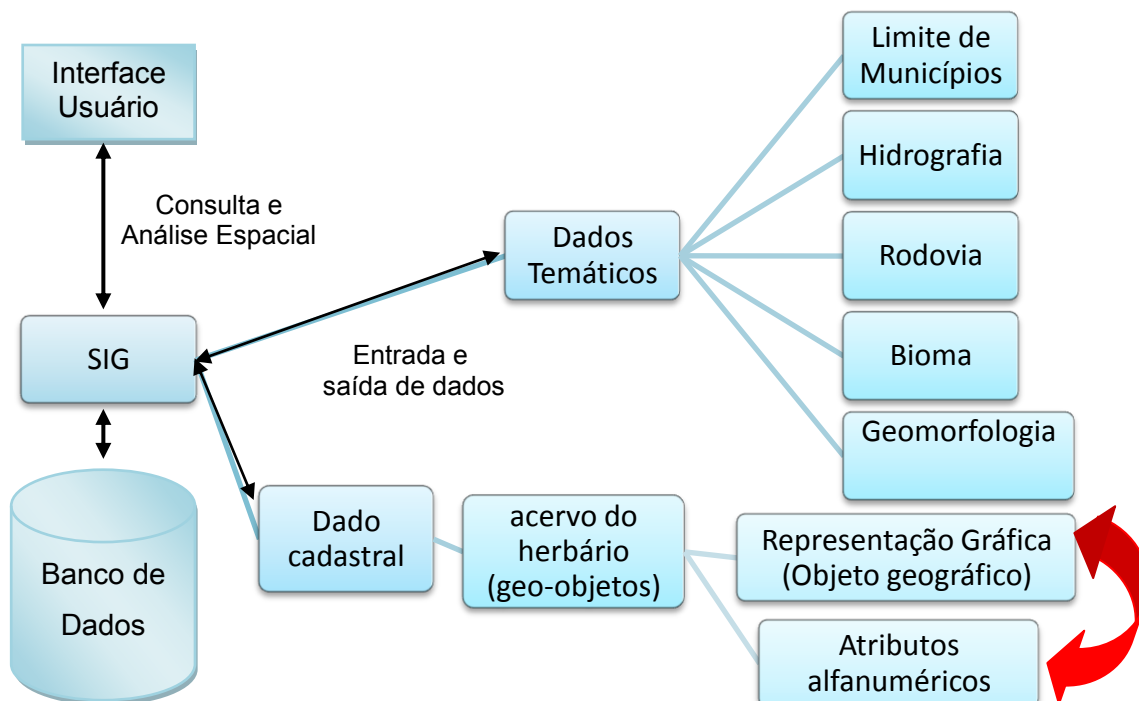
Interface Usuário

Consulta e Análise Espacial

SIG

Banco de Dados

Entrada e saída de dados

Dados Temáticos

Limite de Municípios

Hidrografia

Rodovia

Bioma

Geomorfologia

Dado cadastral

acervo do herbário (geo-objetos)

Representação Gráfica (Objeto geográfico)

Atributos alfanuméricos